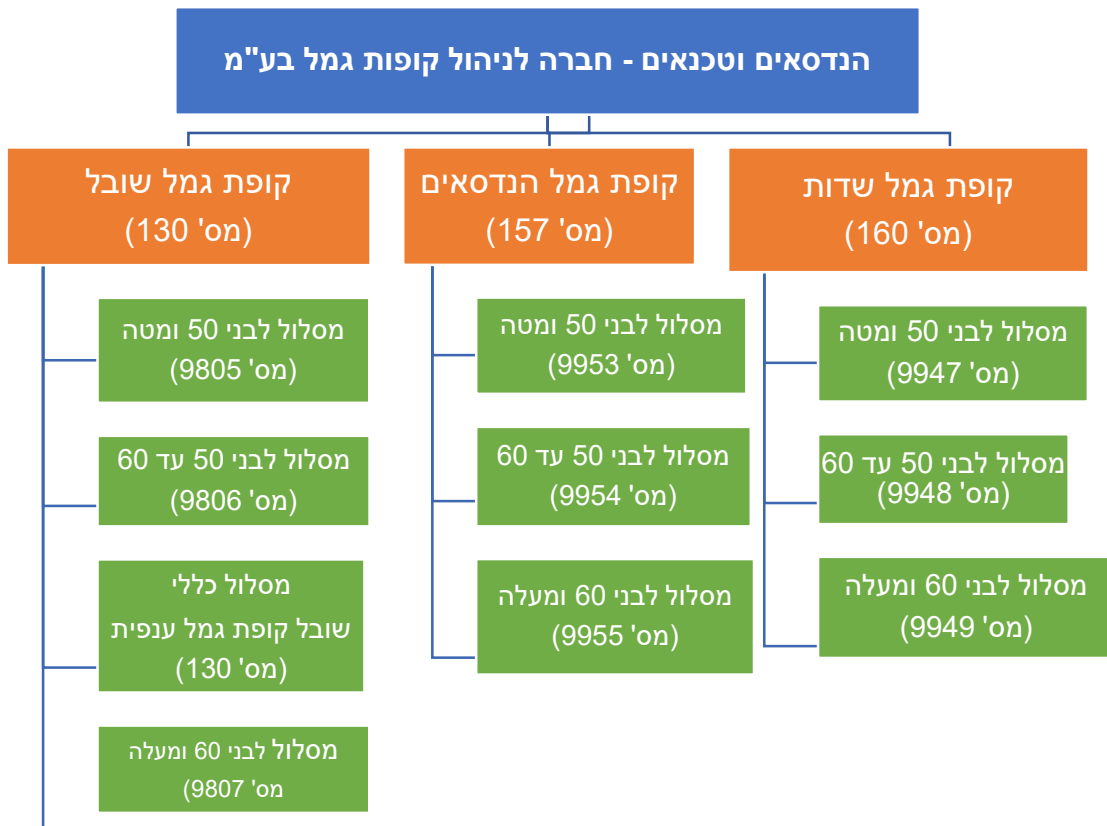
הנדסאים וטכנאים - חברה לניהול קופות גמל בע"מ

קופת גמל שדות
(מס' 160)

מסלול לבני 50 ומטה
(מס' 9947)

מסלול לבני 50 עד 60
(מס' 9948)

מסלול לבני 60 ומעלה
(מס' 9949)

קופת גמל הנדסאים
(מס' 157)

מסלול לבני 50 ומטה
(מס' 9953)

מסלול לבני 50 עד 60
(מס' 9954)

מסלול לבני 60 ומעלה
(מס' 9955)

קופת גמל שובל
(מס' 130)

מסלול לבני 50 ומטה
(מס' 9805)

מסלול לבני 50 עד 60
(מס' 9806)

מסלול כללי
שובל קופת גמל ענפית
(מס' 130)

מסלול לבני 60 ומעלה
מס' 9807)